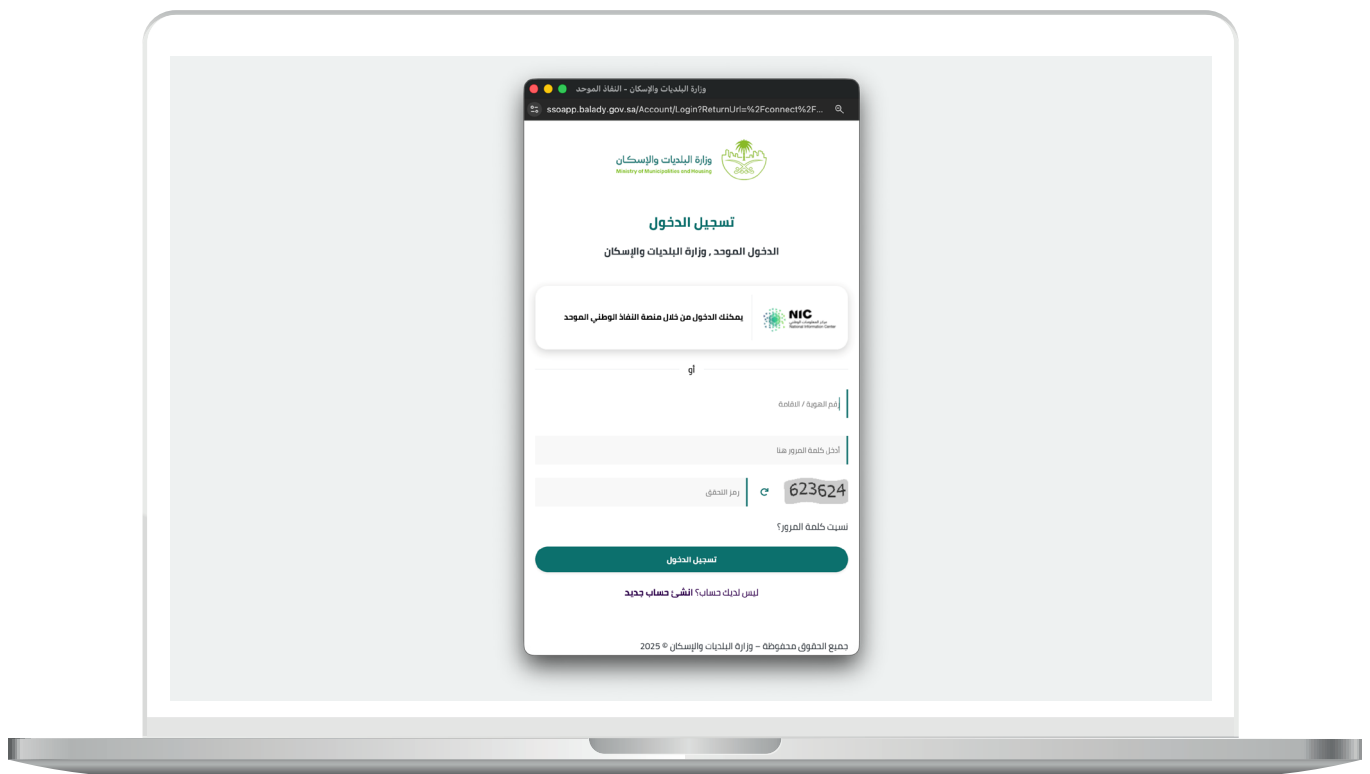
وزارة البلديات والإسكان - النفاذ الموحد

ssoapp.balady.gov.sa/Account/Login?ReturnUrl=%2Fconnect%2F...

وزارة البلديات والإسكان
Ministry of Municipalities and Housing

تسجيل الدخول

الدخول الموحد , وزارة البلديات والإسكان

NIC
مركز المعلومات الوطني
National Information Center

يمكنك الدخول من خلال منصة النفاذ الوطني الموحد

أو

رقم الهوية / الاقامة

أدخل كلمة المرور هنا

رمز التحقق

623624

نسيت كلمة المرور؟

تسجيل الدخول

ليس لديك حساب؟ انشئ حساب جديد

جميع الحقوق محفوظة – وزارة البلديات والإسكان © 2025